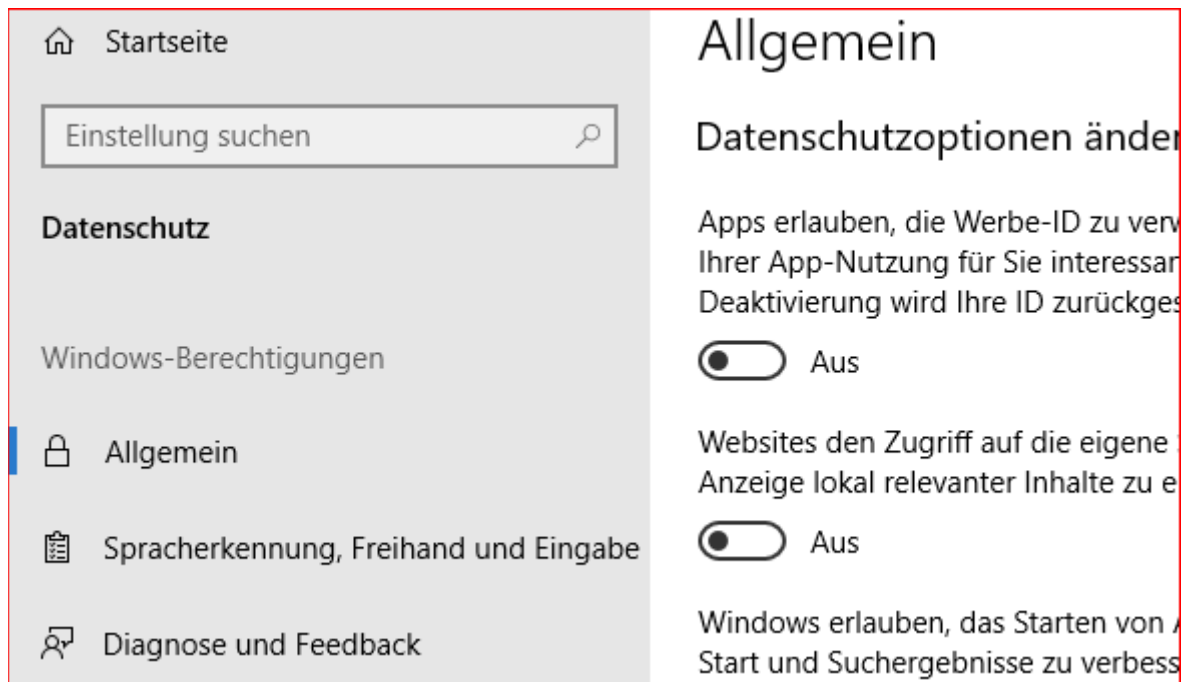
Startseite

Einstellung suchen

Datenschutz

Windows-Berechtigungen

Allgemein

Spracherkennung, Freihand und Eingabe

Diagnose und Feedback

Allgemein

Datenschutzoptionen änder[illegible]

Apps erlauben, die Werbe-ID zu verw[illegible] Ihrer App-Nutzung für Sie interessan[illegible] Deaktivierung wird Ihre ID zurückges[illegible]

Aus

Websites den Zugriff auf die eigene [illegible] Anzeige lokal relevanter Inhalte zu e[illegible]

Aus

Windows erlauben, das Starten von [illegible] Start und Suchergebnisse zu verbess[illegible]